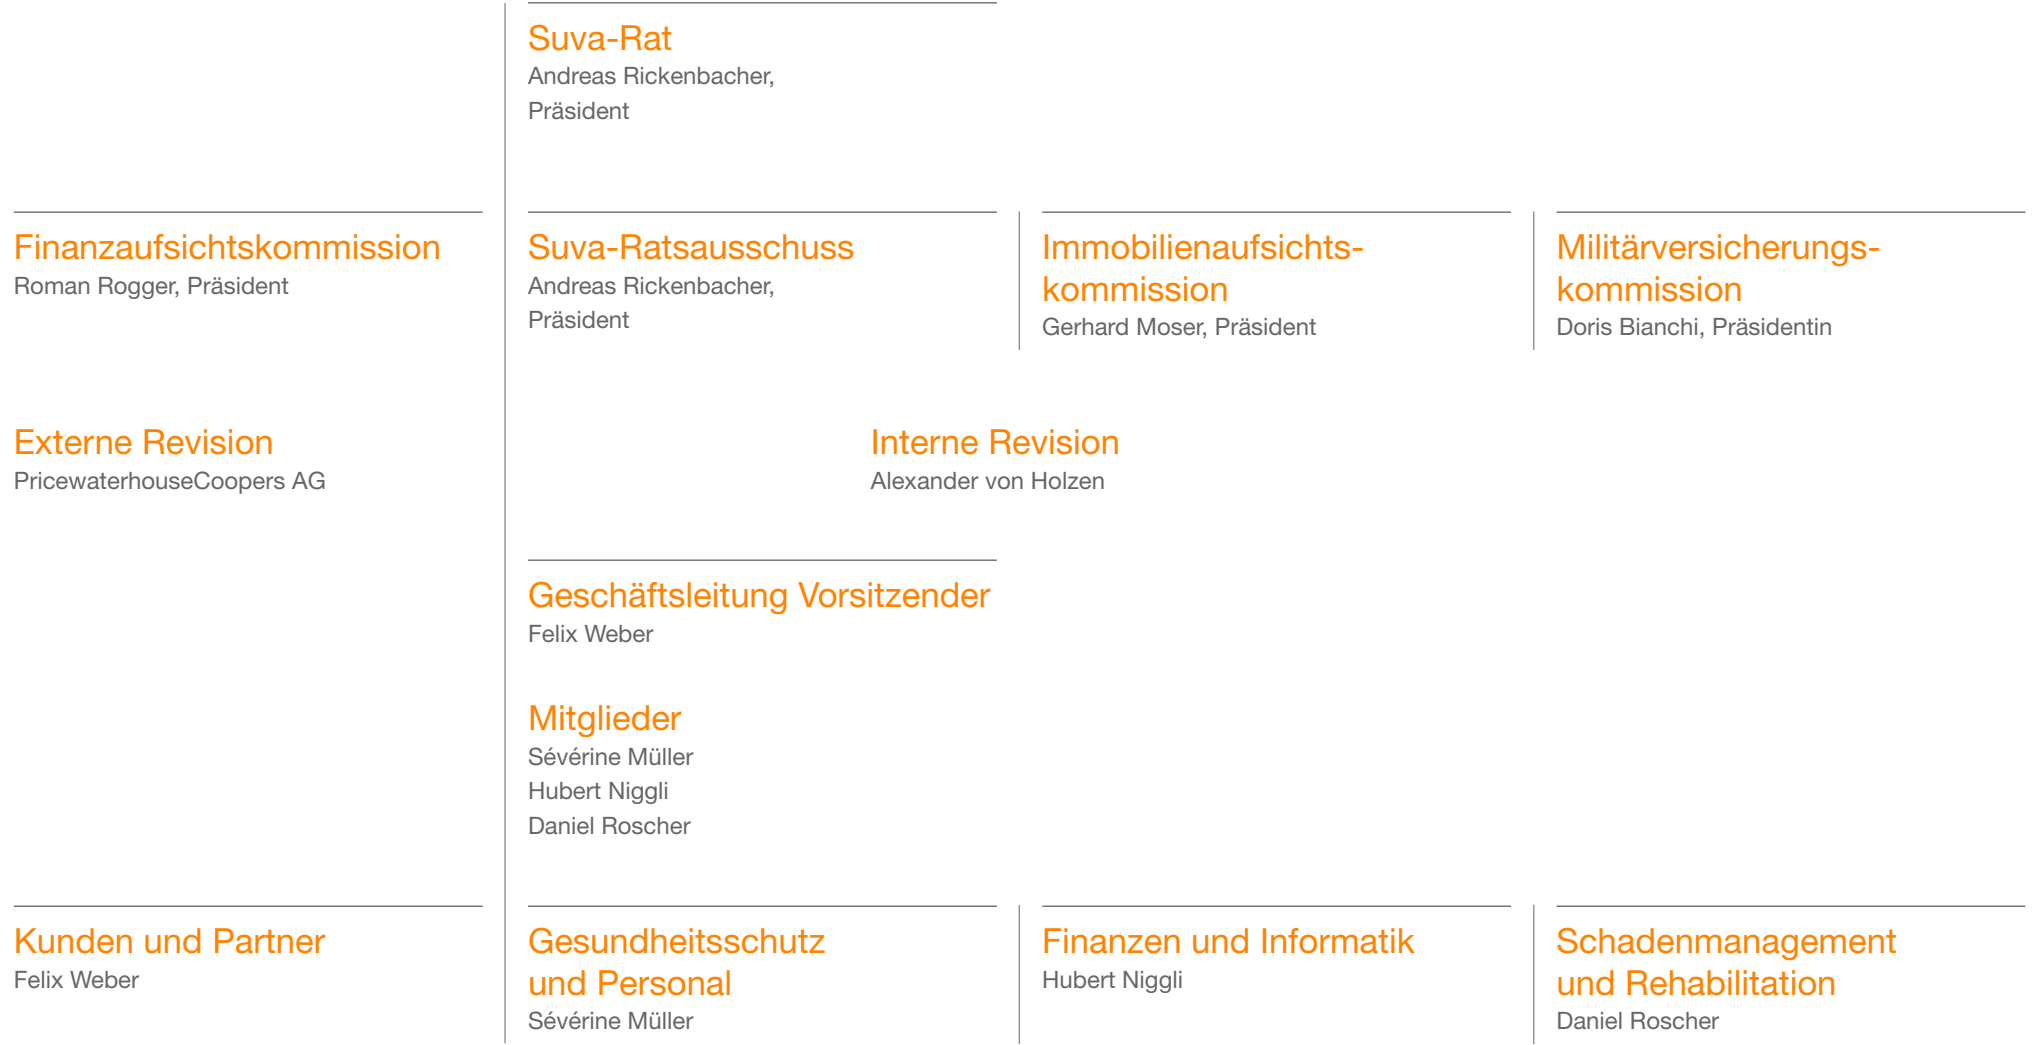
Suva-Rat
Andreas Rickenbacher, Präsident

Finanzaufsichtskommission
Roman Rogger, Präsident

Suva-Ratsausschuss
Andreas Rickenbacher, Präsident

Immobilienaufsichtskommission
Gerhard Moser, Präsident

Militärversicherungskommission
Doris Bianchi, Präsidentin

Externe Revision
PricewaterhouseCoopers AG

Interne Revision
Alexander von Holzen

Geschäftsleitung Vorsitzender
Felix Weber

Mitglieder
Sévérine Müller
Hubert Niggli
Daniel Roscher

Kunden und Partner
Felix Weber

Gesundheitsschutz und Personal
Sévérine Müller

Finanzen und Informatik
Hubert Niggli

Schadenmanagement und Rehabilitation
Daniel Roscher